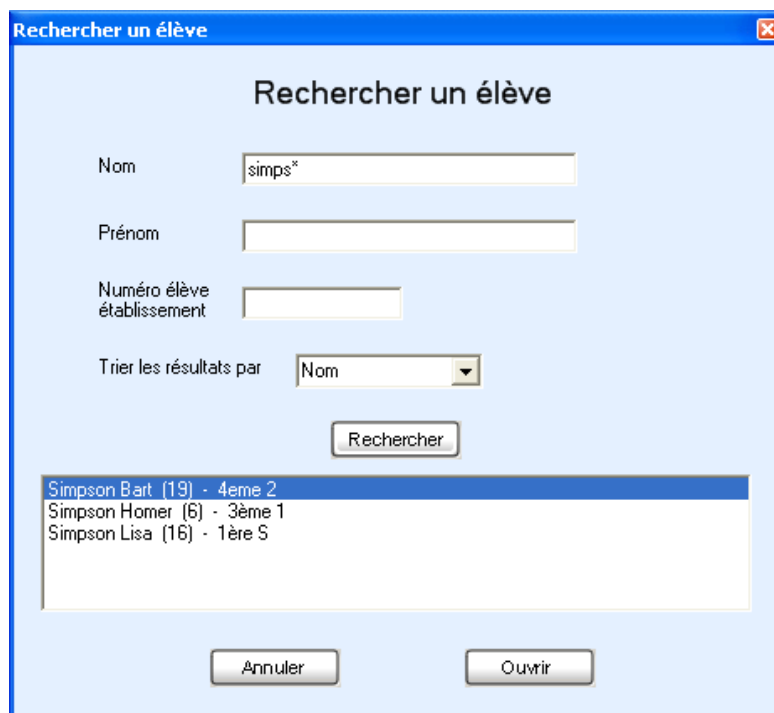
Rechercher un élève

Rechercher un élève

Nom simps*

Prénom

Numéro élève établissement

Trier les résultats par Nom

Rechercher

Simpson Bart (19) - 4eme 2
Simpson Homer (6) - 3ème 1
Simpson Lisa (16) - 1ère S

Annuler

Ouvrir